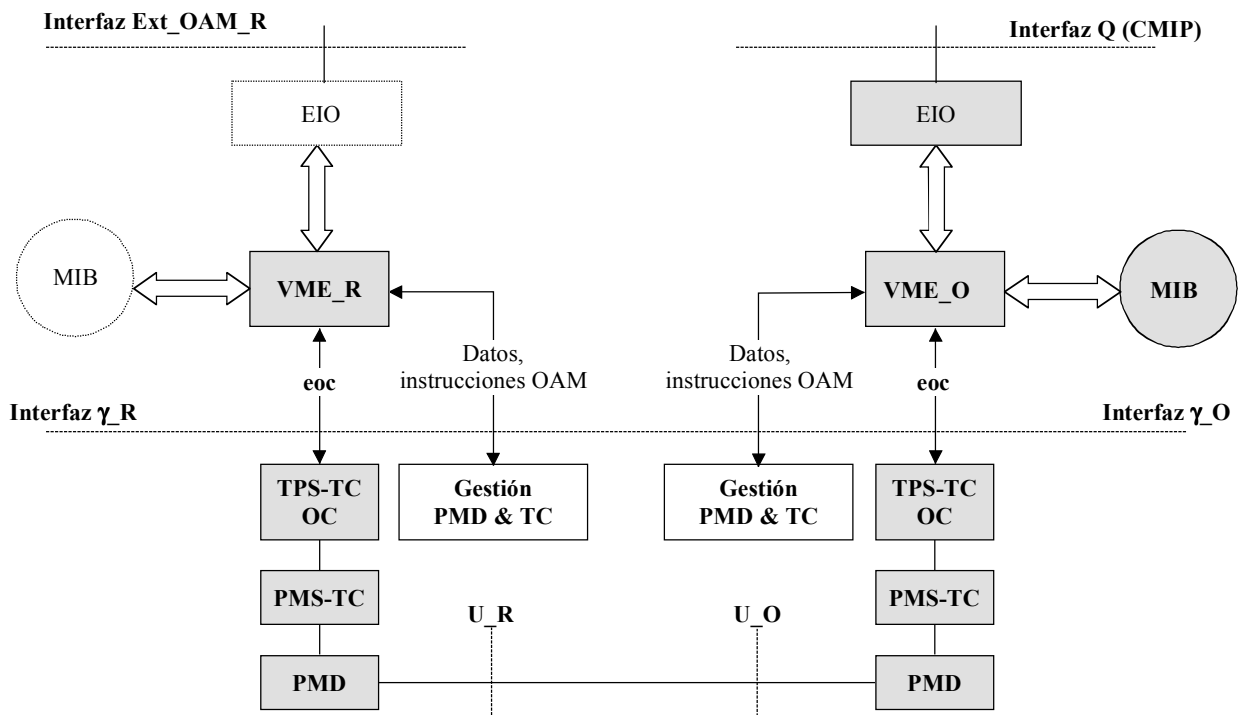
Interfaz Ext_OAM_R

Interfaz Q (CMIP)

EIO

EIO

MIB

VME_R

VME_O

MIB

Datos, instrucciones OAM

Datos, instrucciones OAM

eoc

eoc

Interfaz γ_R

Interfaz γ_O

TPS-TC OC

Gestión PMD & TC

Gestión PMD & TC

TPS-TC OC

PMS-TC

PMS-TC

U_R

U_O

PMD

PMD